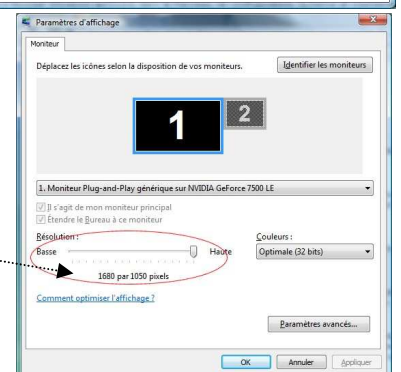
Paramètres d'affichage

Moniteur

Déplacez les icônes selon la disposition de vos moniteurs.

Identifier les moniteurs

1

2

1. Moniteur Plug-and-Play générique sur NVIDIA GeForce 7500 LE

Il s'agit de mon moniteur principal

Étendre le Bureau à ce moniteur

Résolution :

Basse

Haute

1680 par 1050 pixels

Couleurs :

Optimale (32 bits)

Comment optimiser l'affichage ?

Paramètres avancés...

OK

Annuler

Appliquer